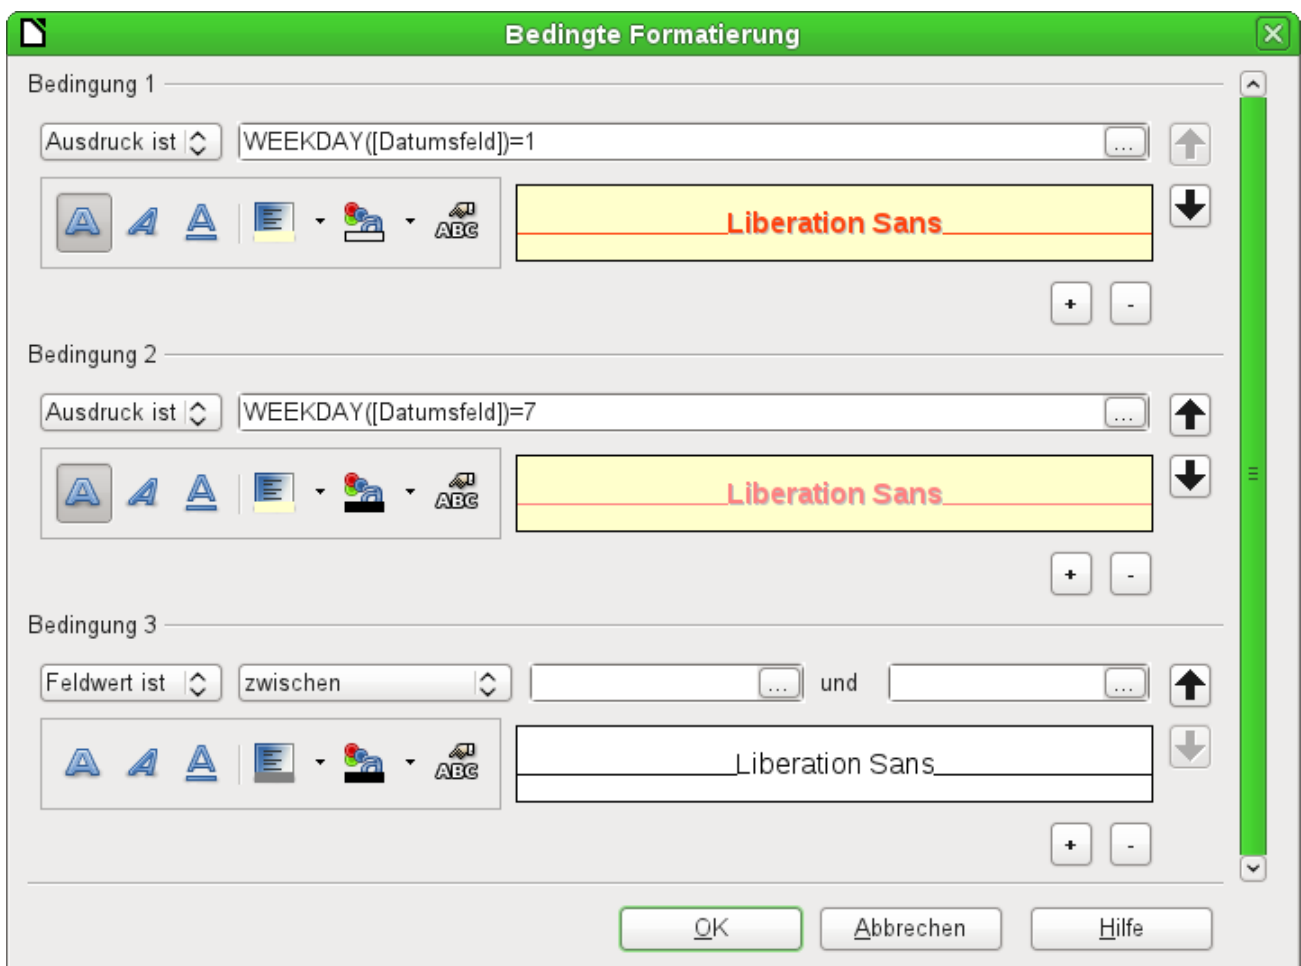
Bedingte Formatierung

Bedingung 1

Ausdruck ist

WEEKDAY([Datumsfeld])=1

...

ABC

Liberation Sans

+ -

Bedingung 2

Ausdruck ist

WEEKDAY([Datumsfeld])=7

...

ABC

Liberation Sans

+ -

Bedingung 3

Feldwert ist

zwischen

... und ...

ABC

Liberation Sans

+ -

OK Abbrechen Hilfe